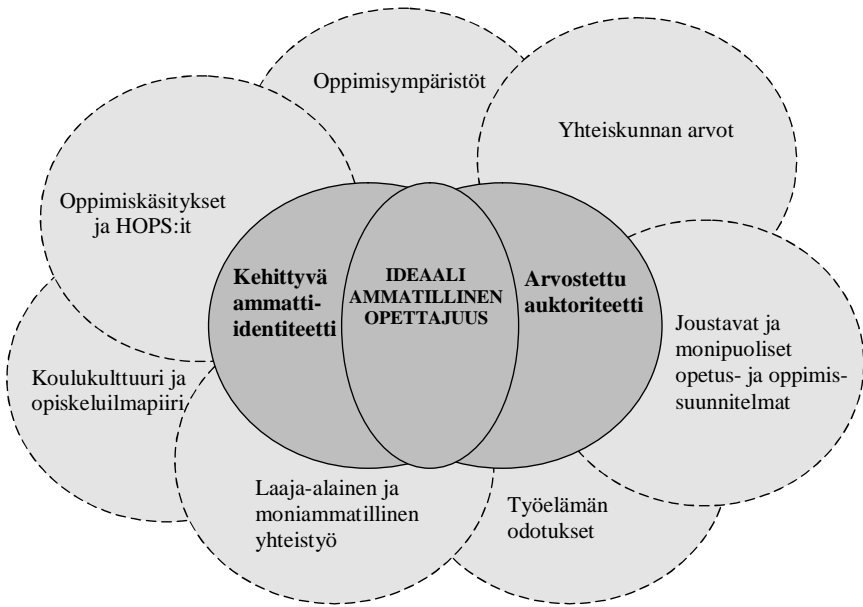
Oppimisympäristöt

Yhteiskunnan arvot

Oppimiskäsitykset ja HOPS:it

Kehittyvä ammatti-identiteetti

IDEAALI AMMATILLINEN OPETTAJUUS

Arvostettu auktoriteetti

Joustavat ja monipuoliset opetus- ja oppimis-suunnitelmat

Koulukulttuuri ja opiskeluilmapiiri

Laaja-alainen ja moniammatillinen yhteistyö

Työelämän odotukset